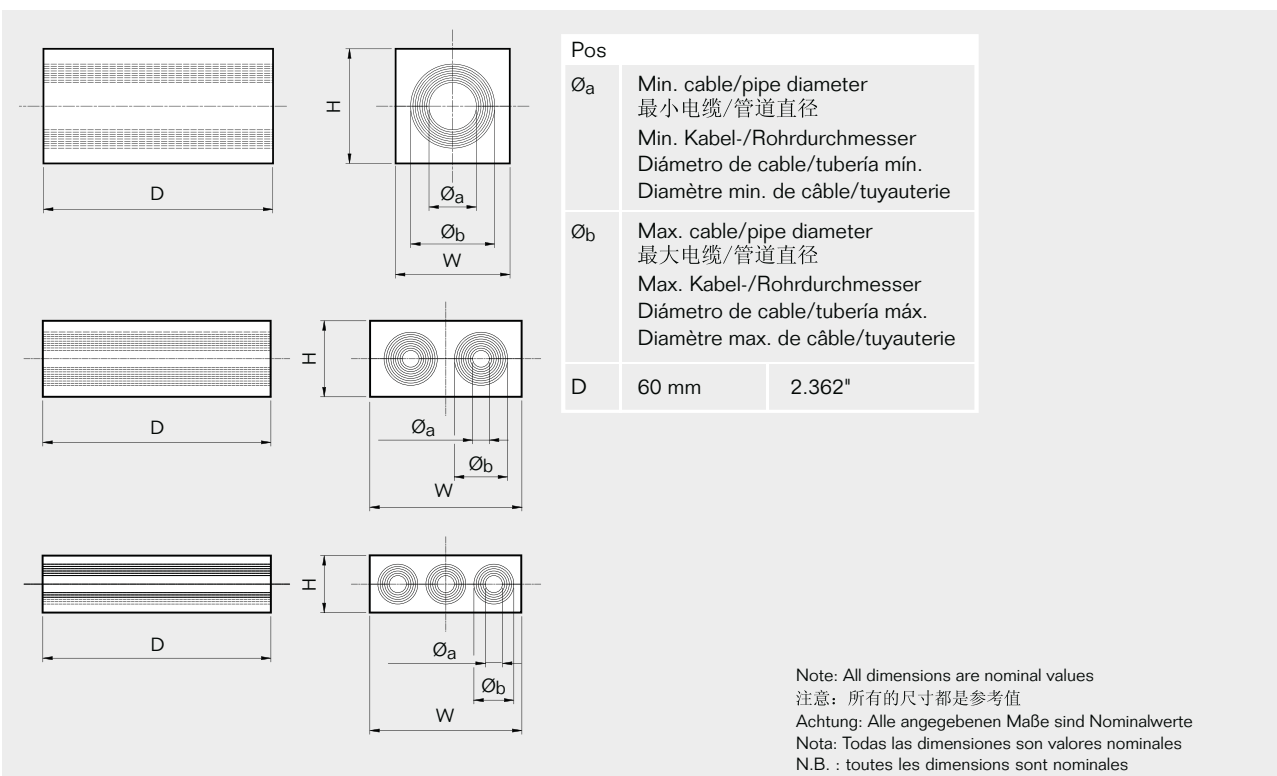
H

D

Øa

Øb

W

H

D

Øa

Øb

W

H

D

Øa

Øb

W

| Pos | | |
|---|---|---|
| Øa | Min. cable/pipe diameter 最小电缆/管道直径 Min. Kabel-/Rohrdurchmesser Diámetro de cable/tubería mín. Diamètre min. de câble/tuyauterie | |
| Øb | Max. cable/pipe diameter 最大电缆/管道直径 Max. Kabel-/Rohrdurchmesser Diámetro de cable/tubería máx. Diamètre max. de câble/tuyauterie | |
| D | 60 mm | 2.362" |

Note: All dimensions are nominal values
注意：所有的尺寸都是参考值
Achtung: Alle angegebenen Maße sind Nominalwerte
Nota: Todas las dimensiones son valores nominales
N.B. : toutes les dimensions sont nominales